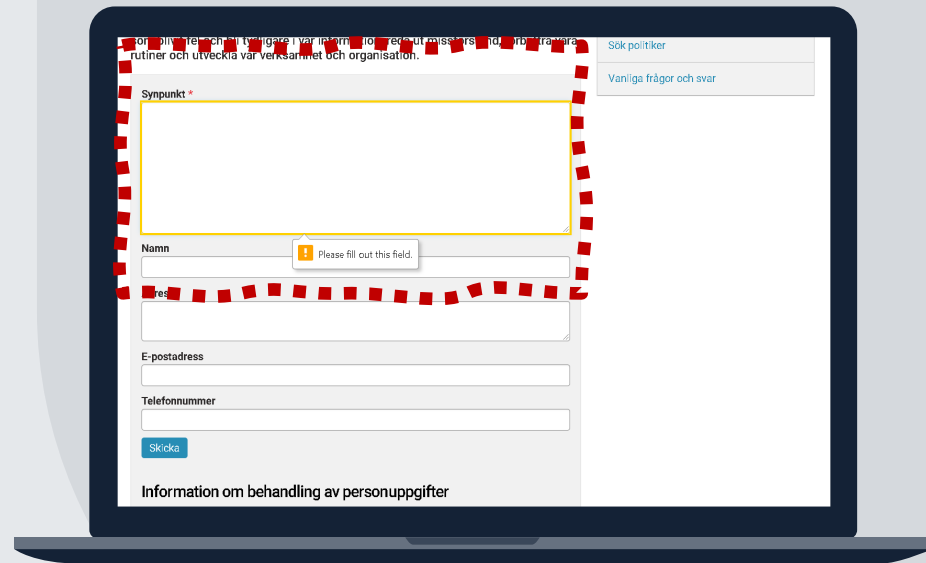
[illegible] som blivit fel och bli tydligare i vår information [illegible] missförstånd, förbättra våra rutiner och utveckla vår verksamhet och organisation.

Sök politiker

Vanliga frågor och svar

Synpunkt *

Please fill out this field.

Namn

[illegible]ress

E-postadress

Telefonnummer

Skicka

Information om behandling av personuppgifter